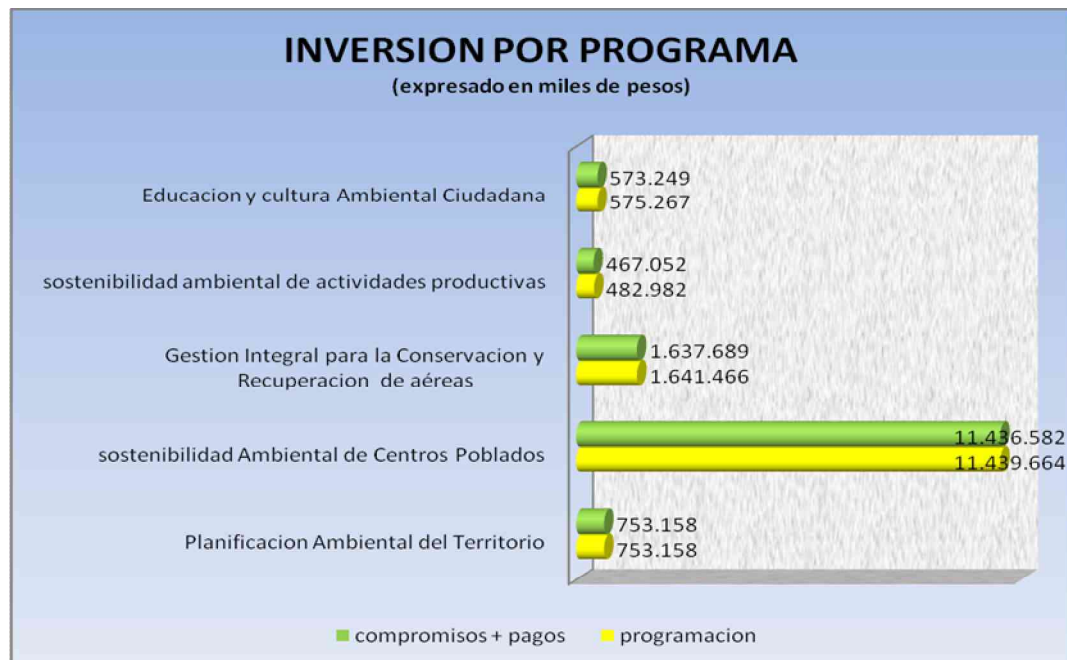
INVERSION POR PROGRAMA
(expresado en miles de pesos)

Educacion y cultura Ambiental Ciudadana
573.249
575.267

sostenibilidad ambiental de actividades productivas
467.052
482.982

Gestion Integral para la Conservacion y Recuperacion de aéreas
1.637.689
1.641.466

sostenibilidad Ambiental de Centros Poblados
11.436.582
11.439.664

Planificacion Ambiental del Territorio
753.158
753.158

compromisos + pagos
programacion